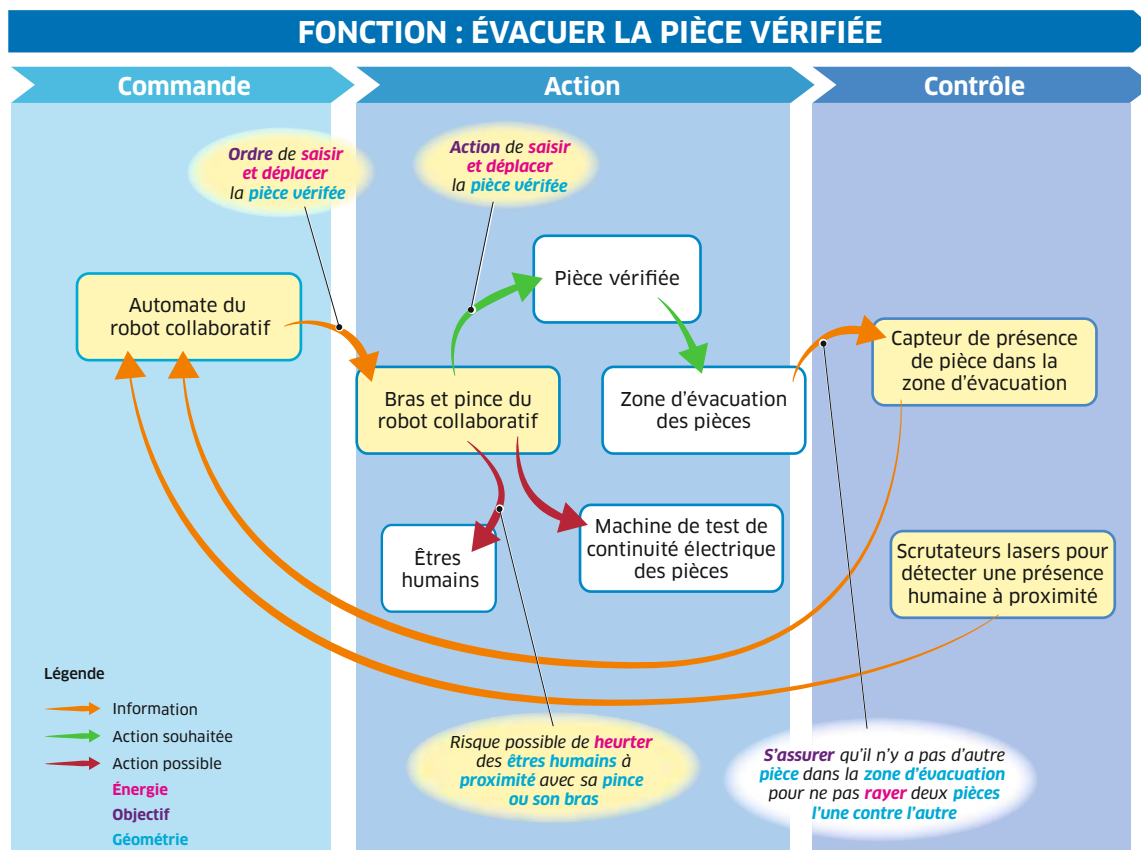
FONCTION : ÉVACUER LA PIÈCE VÉRIFIÉE

Commande

Action

Contrôle

Ordre de saisir et déplacer la pièce vérifiée

Action de saisir et déplacer la pièce vérifiée

Automate du robot collaboratif

Pièce vérifiée

Capteur de présence de pièce dans la zone d'évacuation

Bras et pince du robot collaboratif

Zone d'évacuation des pièces

Êtres humains

Machine de test de continuité électrique des pièces

Scrutateurs lasers pour détecter une présence humaine à proximité

Légende

Information

Action souhaitée

Action possible

Énergie

Objectif

Géométrie

Risque possible de heurter des êtres humains à proximité avec sa pince ou son bras

S'assurer qu'il n'y a pas d'autre pièce dans la zone d'évacuation pour ne pas rayer deux pièces l'une contre l'autre